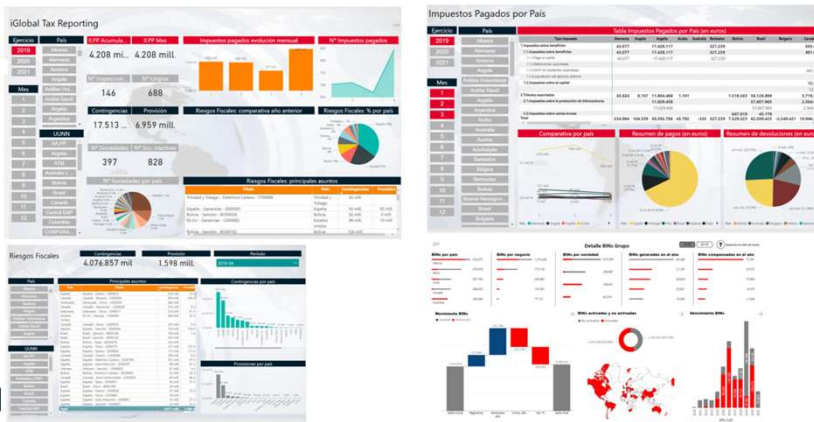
iGlobal Tax Reporting

Ejercicio
2019
2020
2021

País
Alemania
Alemania
Andorra
Angola
Antillas Hol.
Arabia Saudí
Argelia
Argentina

IIPP Acumula.
4.208 mil...

IIPP Mes
4.208 mill.

Nº Inspecciones
146

Nº Litigios
688

Contingencias
17.513 ...

Provisión
6.959 mill.

Nº Sociedades
397

Nº Soc. inactivas
828

Impuestos pagados evolución mensual

Nº Impuestos pagados

Riesgos Fiscales: comparativa año anterior

Riesgos Fiscales: % por país

Nº Sociedades por país

Riesgos Fiscales: principales asuntos

Mes
1
2
3
4
5
6
7
8
9
10
11
12

UJNN

Bolivia
Brasil
Canadá
Central EAP
Colombia

Impuestos Pagados por País

Ejercicio
2019
2020
2021

País
Alemania
Alemania
Andorra
Angola
Antillas Holandesas

Mes
1
2
3
4
5
6
7
8
9
10
11
12

Arabia Saudí
Argelia
Argentina
Australia
Austria
Azerbaiyán
Barbados
Bélgica
Bolivia
Bosnia Herzegovina
Brasil
Bulgaria

Tabla Impuestos Pagados por País (en euros)

Comparativa por país

Resumen de pagos (en euros)

Resumen de devoluciones (en euros)

Riesgos Fiscales

Contingencias
4.076.857 mil

Provisión
1.598 mill.

Periodo

País

UJNN

Principales asuntos

Contingencias por país

Provisiones por país

Detalle BINs Grupo

BINs por país

BINs por negocio

BINs por sociedad

BINs generadas en el año

BINs compensadas en el año

Movimiento BINs

BINs activadas y no activadas

Vencimiento BINs